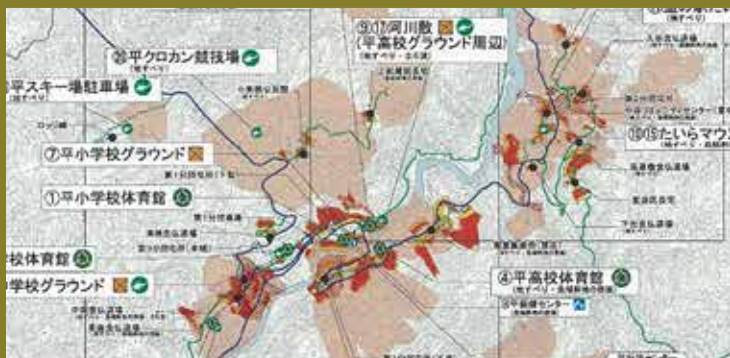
⑨⑰河川敷
(平高校グラウンド周辺)
(地すべり・土石流)

⑫平クロカン競技場

平スキー場駐車場

⑦平小学校グラウンド

①平小学校体育館

校体育館

学校グラウンド

④平高校体育館
(地すべり・急傾斜地の崩壊)

⑩⑮たいらマウン
(地すべり・急傾斜地の

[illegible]センター